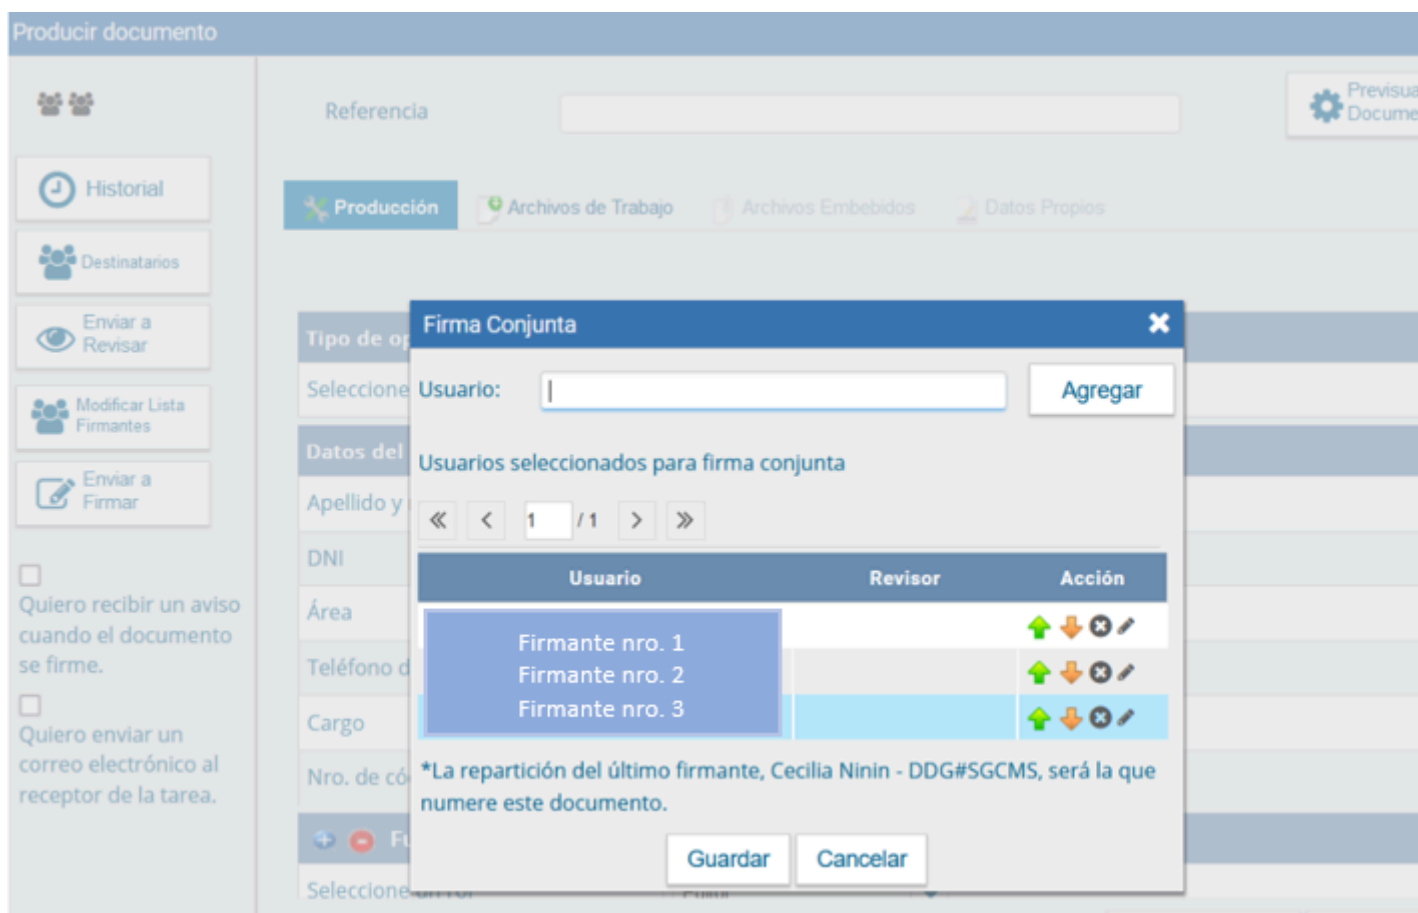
Producir documento

Historial

Destinatarios

Enviar a Revisar

Modificar Lista Firmantes

Enviar a Firmar

Quiero recibir un aviso cuando el documento se firme.

Quiero enviar un correo electrónico al receptor de la tarea.

Referencia

Previsua Docume

Producción

Archivos de Trabajo

Archivos Embebidos

Datos Propios

Tipo de op

Seleccione

Datos del

Apellido y

DNI

Área

Teléfono d

Cargo

Nro. de có

Fu

Seleccione

Firma Conjunta

Usuario:

Agregar

Usuarios seleccionados para firma conjunta

1 / 1

| Usuario | Revisor | Acción |
|---|---|---|
| Firmante nro. 1 | | |
| Firmante nro. 2 | | |
| Firmante nro. 3 | | |

*La repartición del último firmante, Cecilia Ninin - DDG#SGCMS, será la que numere este documento.

Guardar

Cancelar